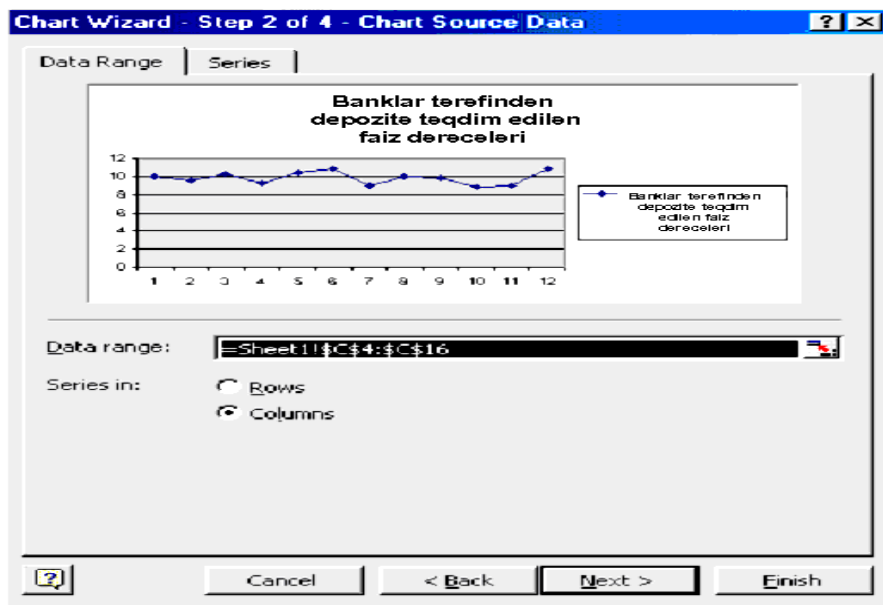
Chart Wizard - Step 2 of 4 - Chart Source Data

?
X

Data Range
Series

Banklar terefinden depozite teqdim edilen faiz dereceleri

12
10
8
6
4
2
0

1 2 3 4 5 6 7 8 9 10 11 12

Banklar terefinden depozite teqdim edilen faiz dereceleri

Data range:
=Sheet1!$C$4:$C$16

Series in:
Rows
Columns

Cancel
< Back
Next >
Finish